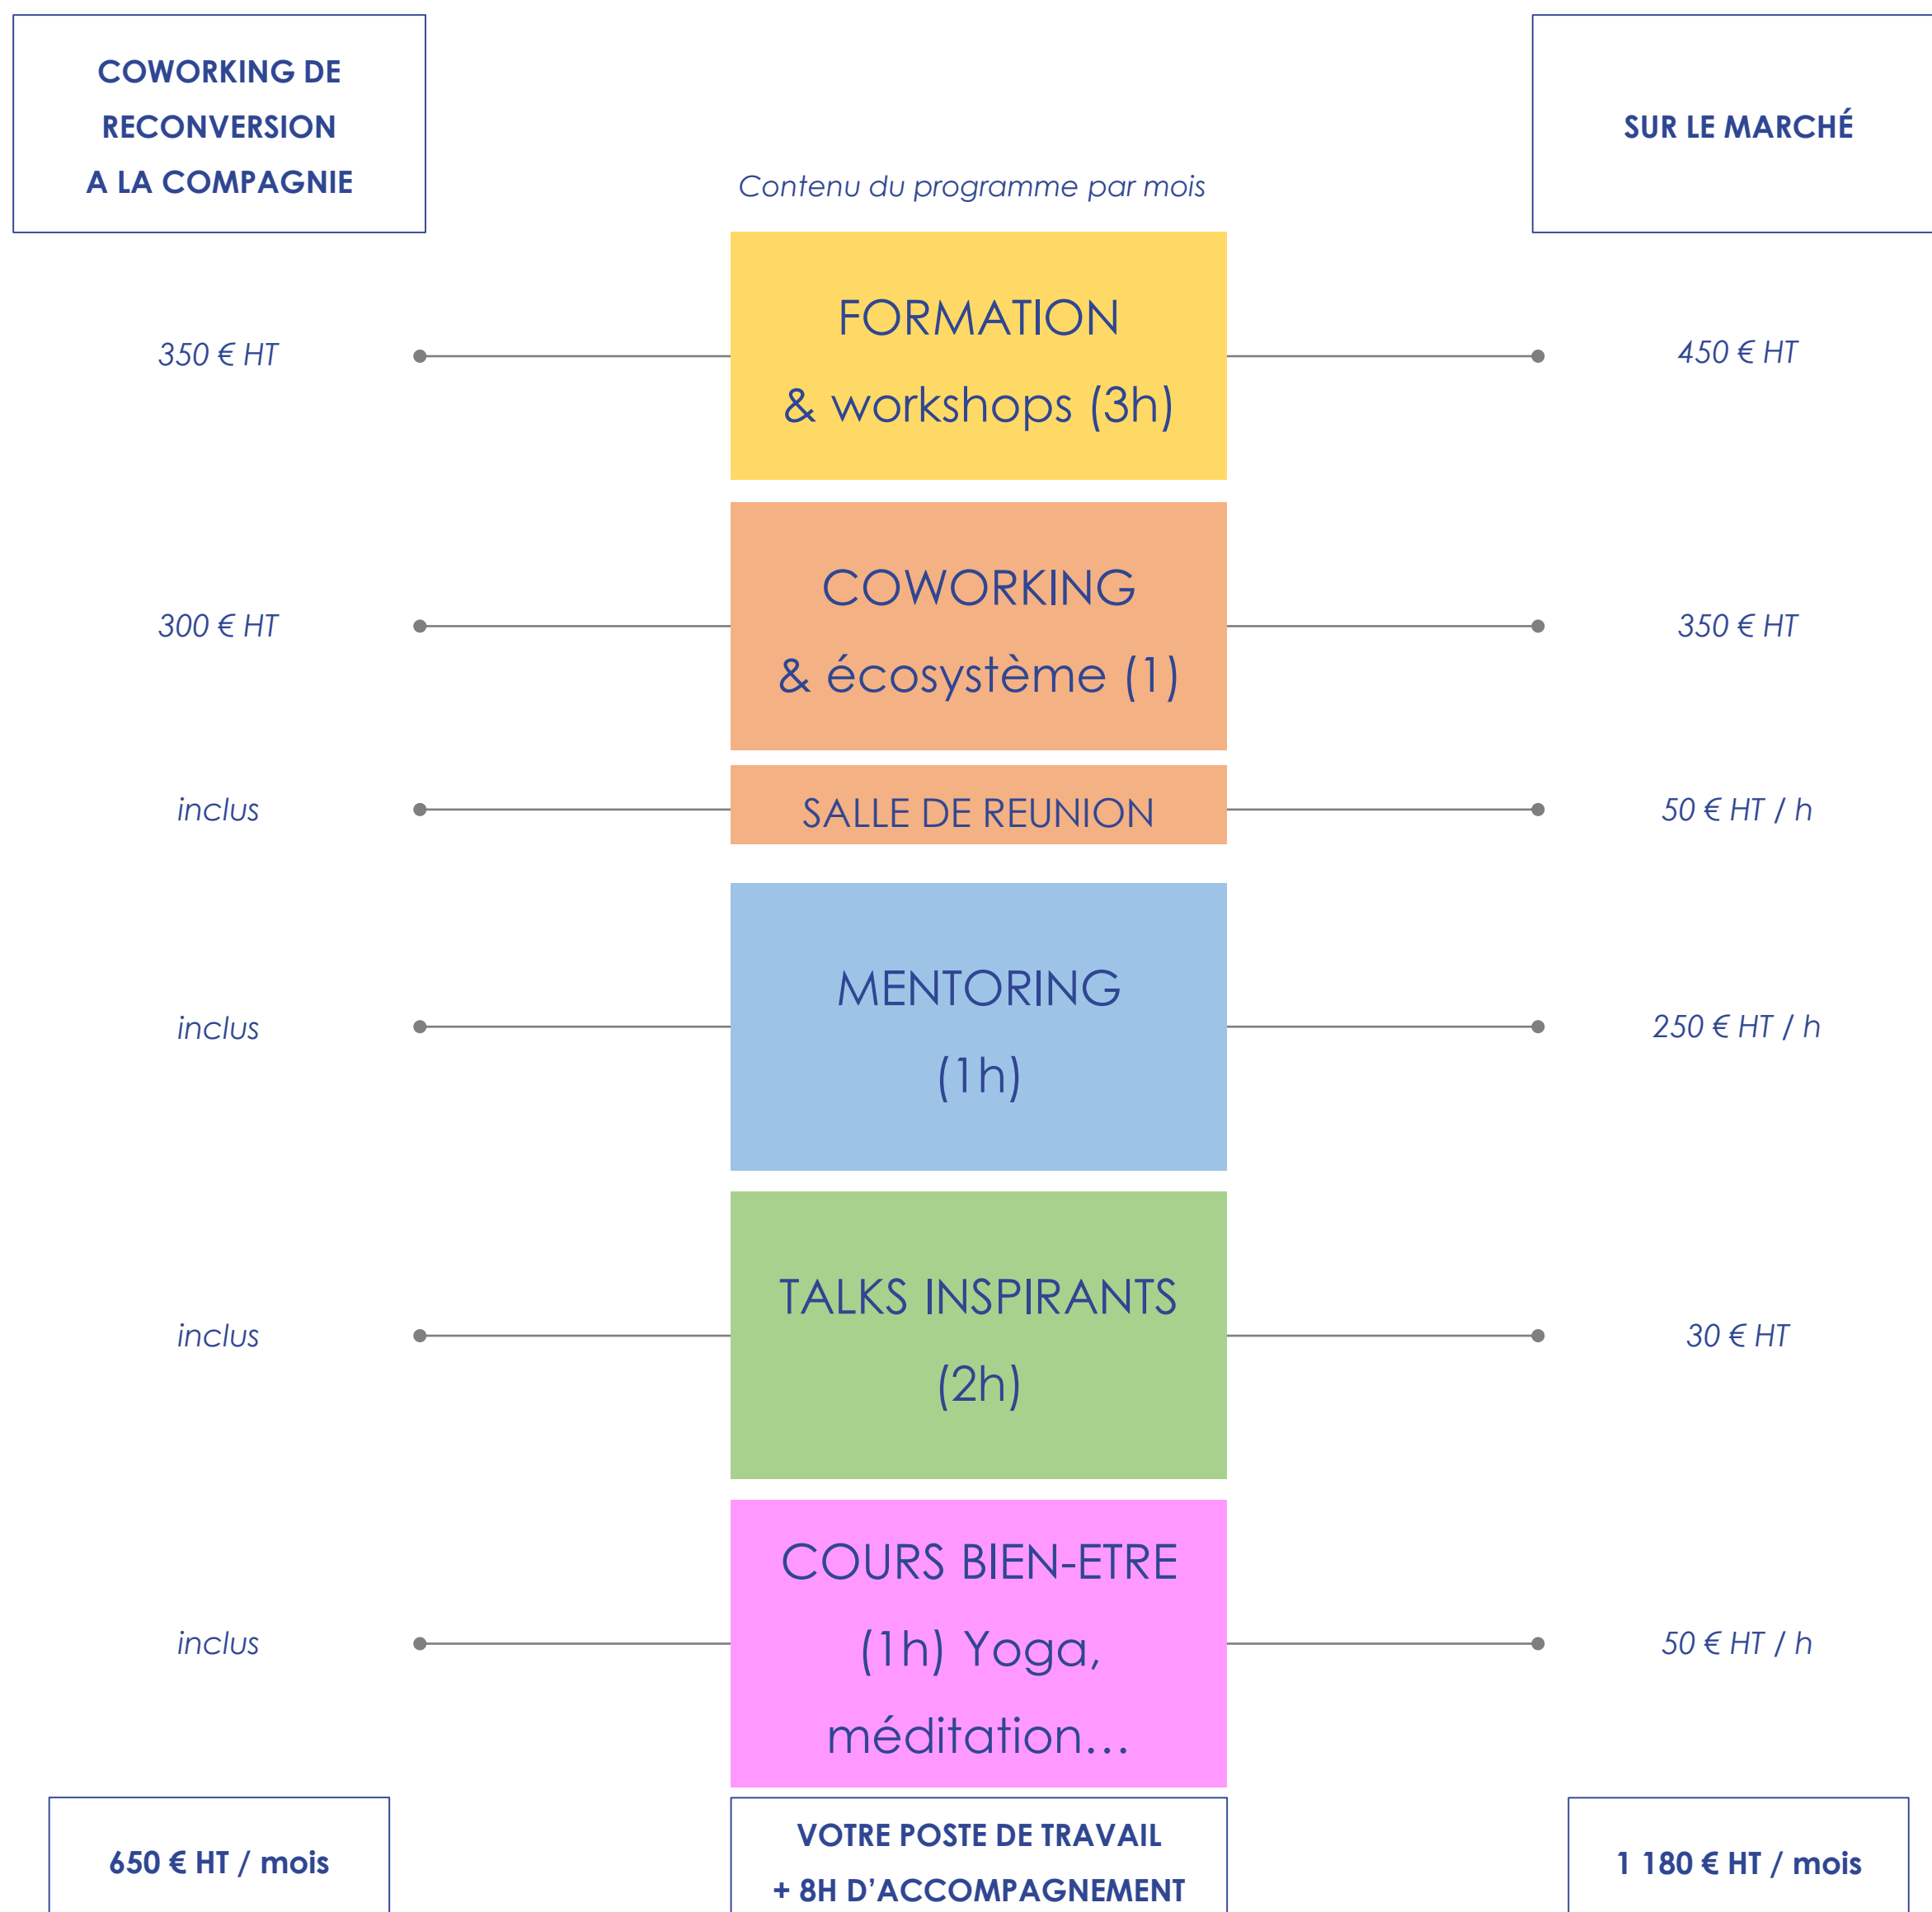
COWORKING DE RECONVERSION A LA COMPAGNIE

Contenu du programme par mois

SUR LE MARCHÉ

350 € HT

FORMATION & workshops (3h)

450 € HT

300 € HT

COWORKING & écosystème (1)

350 € HT

inclus

SALLE DE REUNION

50 € HT / h

inclus

MENTORING (1h)

250 € HT / h

inclus

TALKS INSPIRANTS (2h)

30 € HT

inclus

COURS BIEN-ETRE (1h) Yoga, méditation...

50 € HT / h

650 € HT / mois

VOTRE POSTE DE TRAVAIL + 8H D'ACCOMPAGNEMENT

1 180 € HT / mois